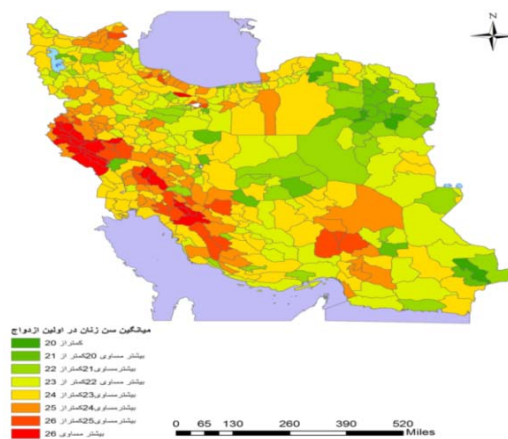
N

میانگین سن زنان در اولین ازدواج
کمتر از 20
بیشتر مساوی 20 کمتر از 21
بیشتر مساوی 21 کمتر از 22
بیشتر مساوی 22 کمتر از 23
بیشتر مساوی 23 کمتر از 24
بیشتر مساوی 24 کمتر از 25
بیشتر مساوی 25 کمتر از 26
بیشتر مساوی 26

0 65 130 260 390 520 Miles